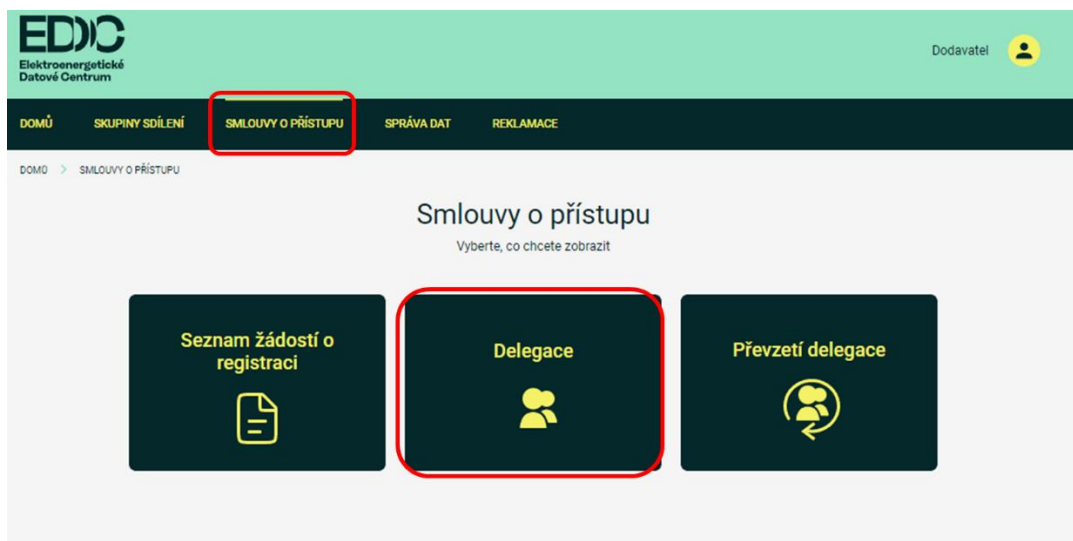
EDC
Elektroenergetické Datové Centrum

Dodavatel

DOMŮ SKUPINY SDÍLENÍ SMLOUVY O PŘÍSTUPU SPRÁVA DAT REKLAMACE

DOMŮ > SMLOUVY O PŘÍSTUPU

Smlouvy o přístupu
Vyberte, co chcete zobrazit

Seznam žádostí o registraci

Delegace

Převzetí delegace